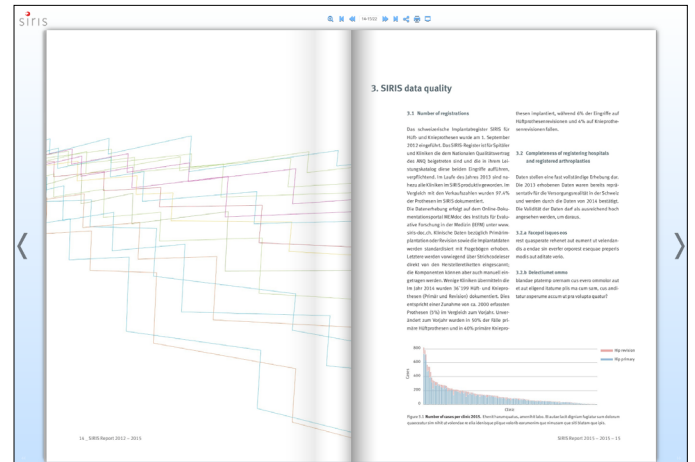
siris

14/102

3. SIRIS data quality

3.1 Number of registrations

Das schweizerische Implantatregister SIRIS für Hüft- und Knieprothesen wurde am 1. September 2012 eingeführt. Das SIRIS-Register ist für Spitäler und Kliniken die dem Nationalen Qualitätsvertrag des ANQ beigetreten sind und die in ihrem Leistungskatalog diese beiden Eingriffe aufführen, verpflichtend. Im Laufe des Jahres 2013 sind nahezu alle Kliniken im SIRIS produktiv gewesen. Im Vergleich mit den Verkaufszahlen wurden 97.6% der Prothesen im SIRIS dokumentiert.
Die Datenerhebung erfolgt auf dem Online-Dokumentationsportal MEMdoc des Instituts für Evaluative Forschung in der Medizin (IEFM) unter www.siris-doc.ch. Klinische Daten bezüglich Primärimplantation oder Revision sowie die Implantatdaten werden standardisiert mit Fragebögen erhoben. Letztere werden vorwiegend über Strichcodeleser direkt von den Herstieleretiketten eingescannt, die Komponenten können aber auch manuell eingetragen werden. Wenige Kliniken übermitteln die Im Jahr 2014 wurden 36'199 Hüft- und Knieprothesen (Primär und Revision) dokumentiert. Dies entspricht einer Zunahme von ca. 2600 erfassten Prothesen (7%) im Vergleich zum Vorjahr. Unverändert zum Vorjahr wurden in 50% der Fälle primäre Hüftprothesen und in 40% primäre Knieprothesen implantiert, während 6% der Eingriffe auf Hüftprothesenrevisionen und 4% auf Knieprothesenrevisionen fallen.

3.2 Completeness of registering hospitals and registered arthroplasties

Daten stellen eine fast vollständige Erhebung dar. Die 2013 erhobenen Daten waren bereits repräsentativ für die Versorgungsrealität in der Schweiz und werden durch die Daten von 2014 bestätigt. Die Validität der Daten darf als ausreichend hoch angesehen werden, um daraus.

3.2.a Receptl iuqsus eos
est quaspereie reheneit aut eument ut volendandis a endae sin eveliar sequerest eiusque preperis modis aut utitate volo.

3.2.b Selectiumet omno
blandae platemp orernam cus evero omnisdor aut et aut eligend itatume pilis ma cum sam, cus anditatur ospersume accum at pra volupta quatur?

Hip revision
Hip primary

Figure 3.1 Number of cases per clinic 2015. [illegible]

14 _ SIRIS Report 2012 – 2015

SIRIS Report 2015 – 2015 _ 15